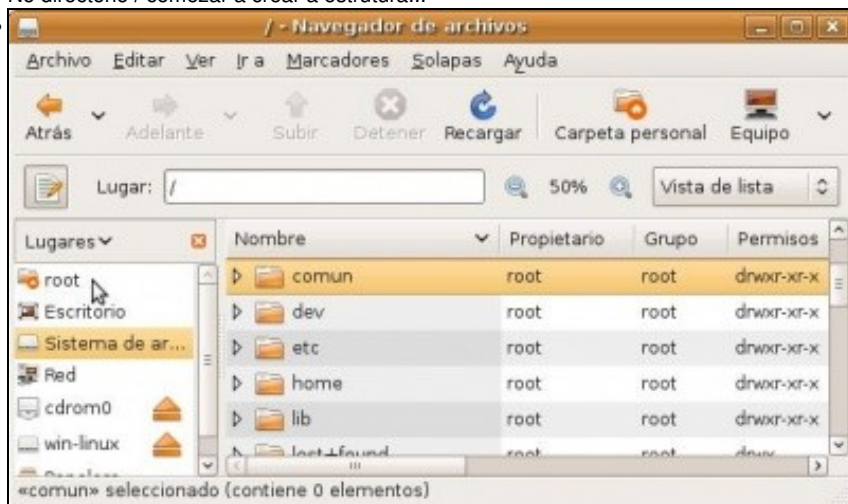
No directorio / comezar a crear a estrutura...

/ - Navegador de archivos

Archivo Editar Ver Ir a Marcadores Solapas Ayuda

Atrás Adelante Subir Detener Recargar Carpeta personal Equipo

Lugar: /

50% Vista de lista

Lugares

root
Escritorio
Sistema de ar...
Red
cdrom0
win-linux
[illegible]

| Nombre | Propietario | Grupo | Permisos |
|---|---|---|---|
| comun | root | root | drwxr-xr-x |
| dev | root | root | drwxr-xr-x |
| etc | root | root | drwxr-xr-x |
| home | root | root | drwxr-xr-x |
| lib | root | root | drwxr-xr-x |
| lost+found | root | root | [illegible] |

«comun» seleccionado (contiene 0 elementos)